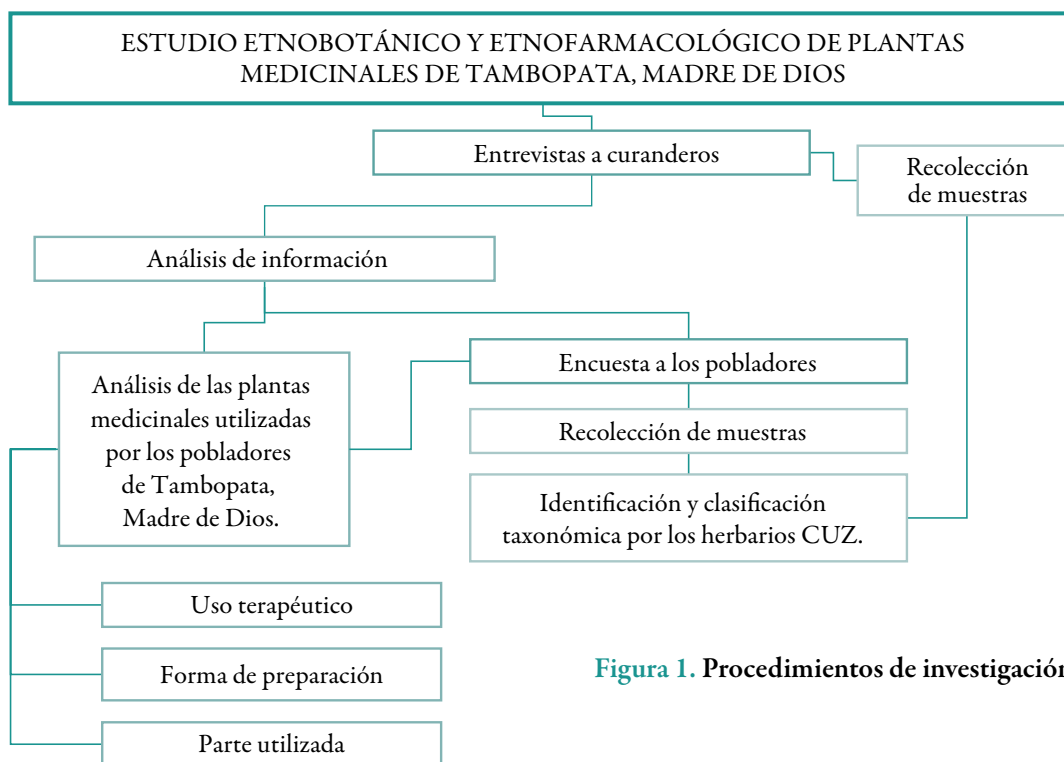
ESTUDIO ETNOBOTÁNICO Y ETNOFARMACOLÓGICO DE PLANTAS MEDICINALES DE TAMBOPATA, MADRE DE DIOS

Entrevistas a curanderos

Recolección de muestras

Análisis de información

Análisis de las plantas medicinales utilizadas por los pobladores de Tambopata, Madre de Dios.

Encuesta a los pobladores

Recolección de muestras

Identificación y clasificación taxonómica por los herbarios CUZ.

Uso terapéutico

Forma de preparación

Parte utilizada

Figura 1. Procedimientos de investigació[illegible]